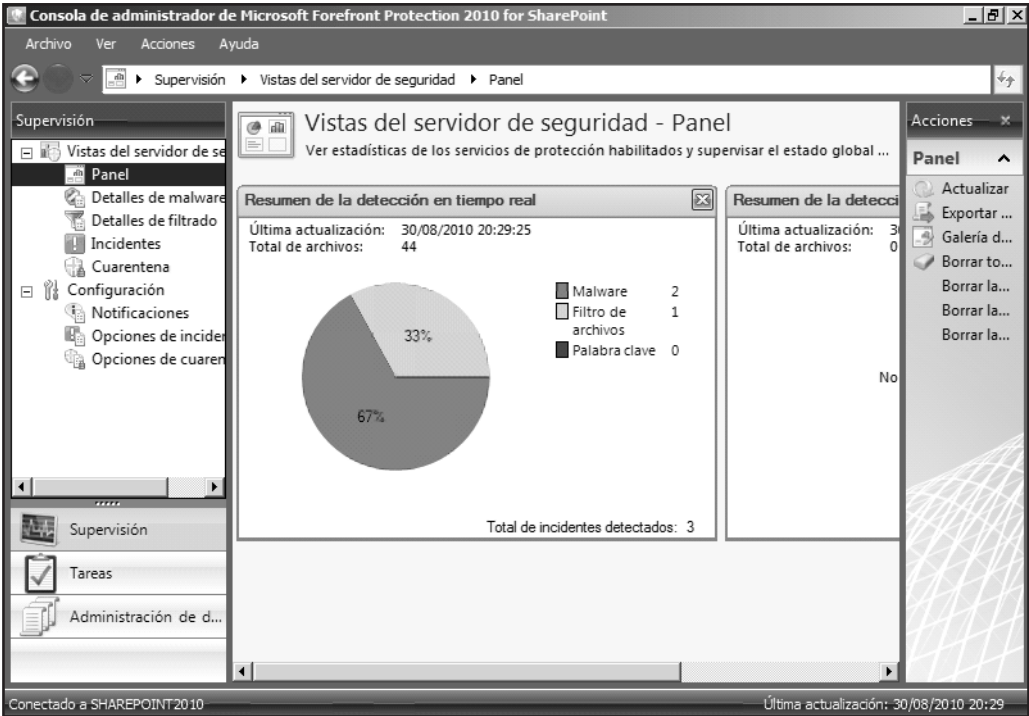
Consola de administrador de Microsoft Forefront Protection 2010 for SharePoint

Archivo Ver Acciones Ayuda

Supervisión ▸ Vistas del servidor de seguridad ▸ Panel

Supervisión

Vistas del servidor de se
Panel
Detalles de malware
Detalles de filtrado
Incidentes
Cuarentena
Configuración
Notificaciones
Opciones de incider
Opciones de cuaren

Supervisión
Tareas
Administración de d...

Vistas del servidor de seguridad - Panel

Ver estadísticas de los servicios de protección habilitados y supervisar el estado global ...

Resumen de la detección en tiempo real

Última actualización: 30/08/2010 20:29:25
Total de archivos: 44

33%
67%

Malware 2
Filtro de archivos 1
Palabra clave 0

Total de incidentes detectados: 3

Resumen de la detecci

Última actualización: 3
Total de archivos: 0

No

Acciones

Panel

Actualizar
Exportar ...
Galería d...
Borrar to...
Borrar la...
Borrar la...
Borrar la...

Conectado a SHAREPOINT2010

Última actualización: 30/08/2010 20:29